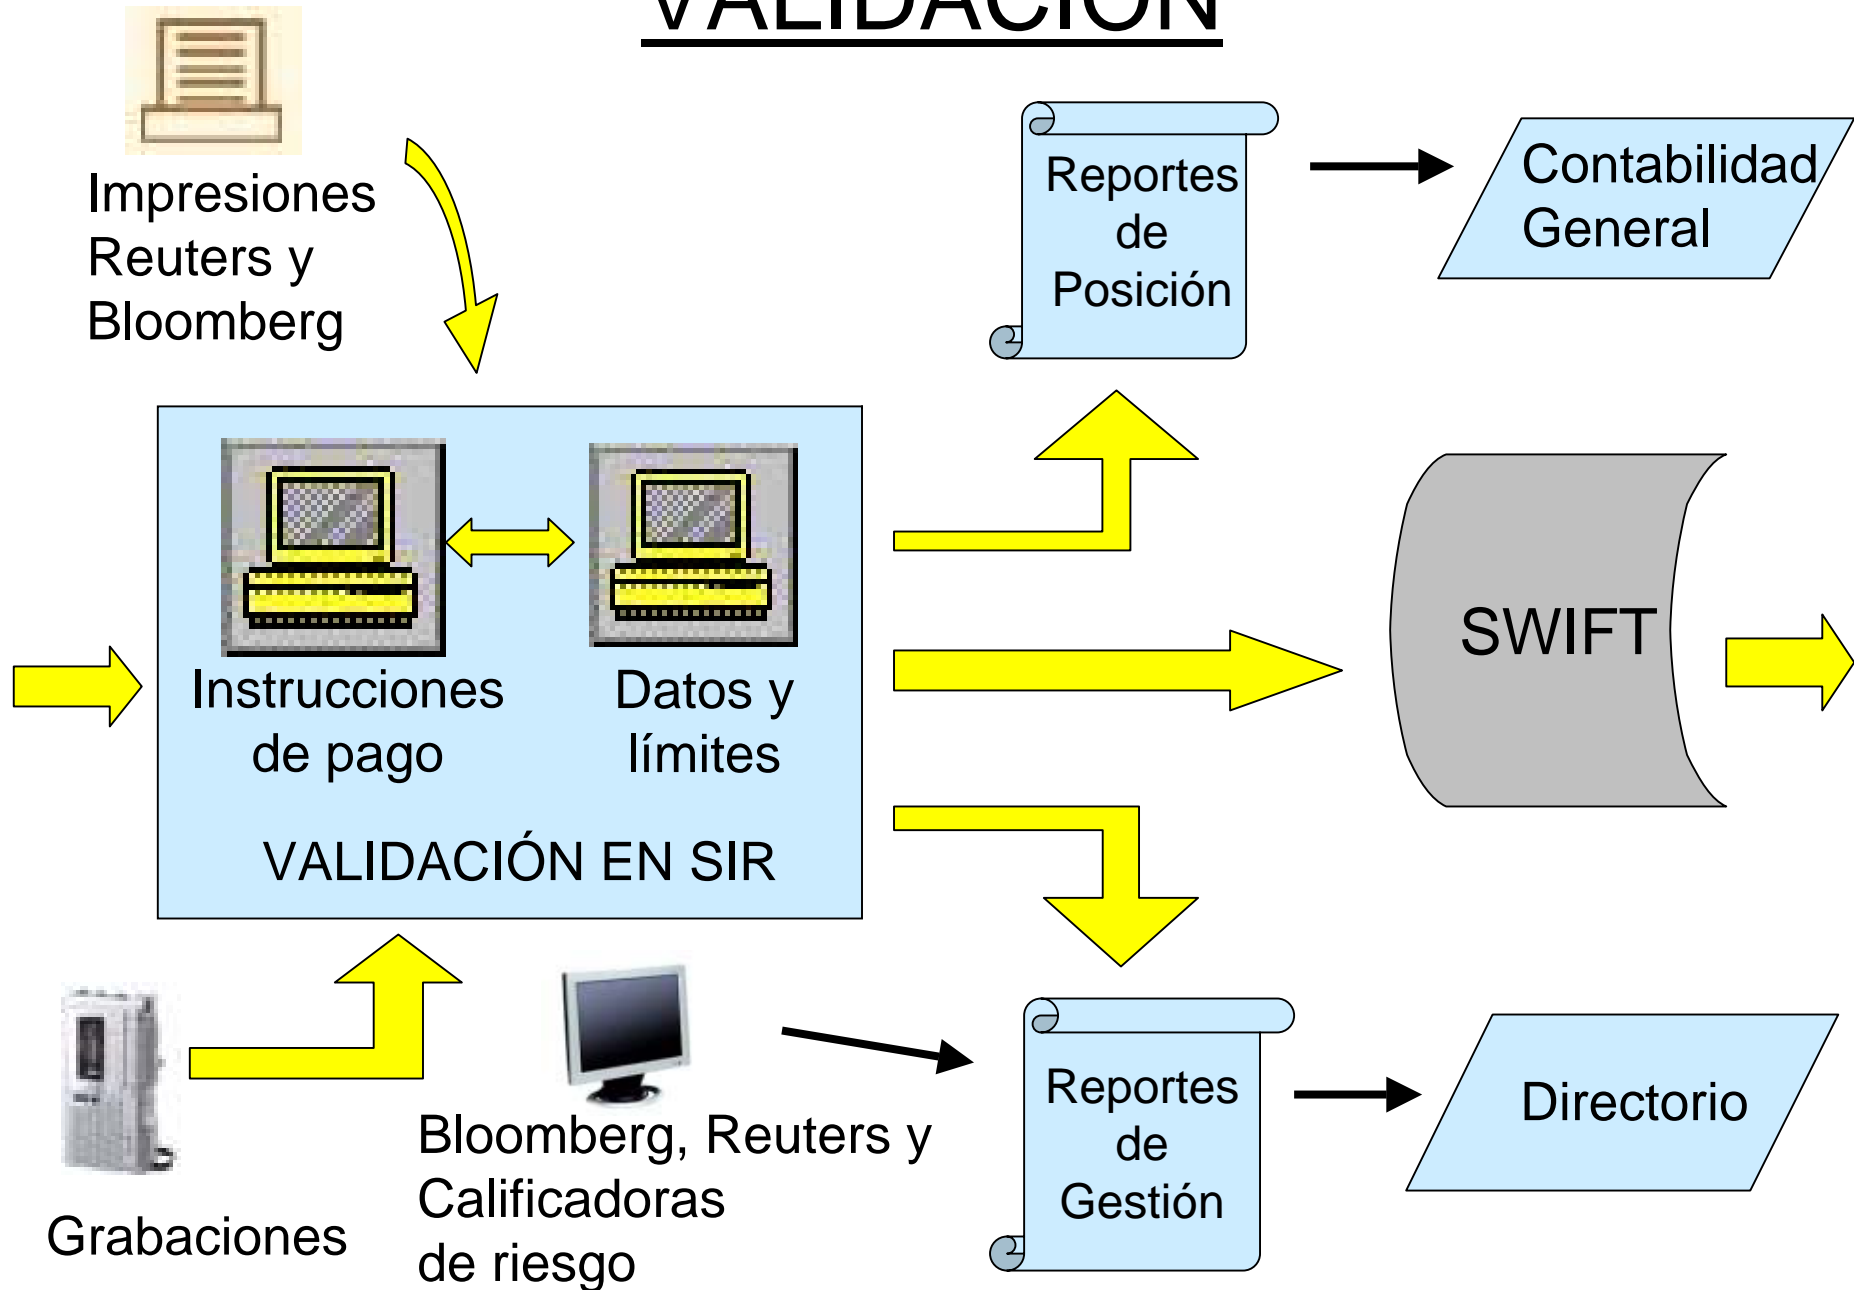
VALIDACIÓN

Impresiones Reuters y Bloomberg

Reportes de Posición

Contabilidad General

Instrucciones de pago

Datos y límites

VALIDACIÓN EN SIR

SWIFT

Grabaciones

Bloomberg, Reuters y Calificadoras de riesgo

Reportes de Gestión

Directorio